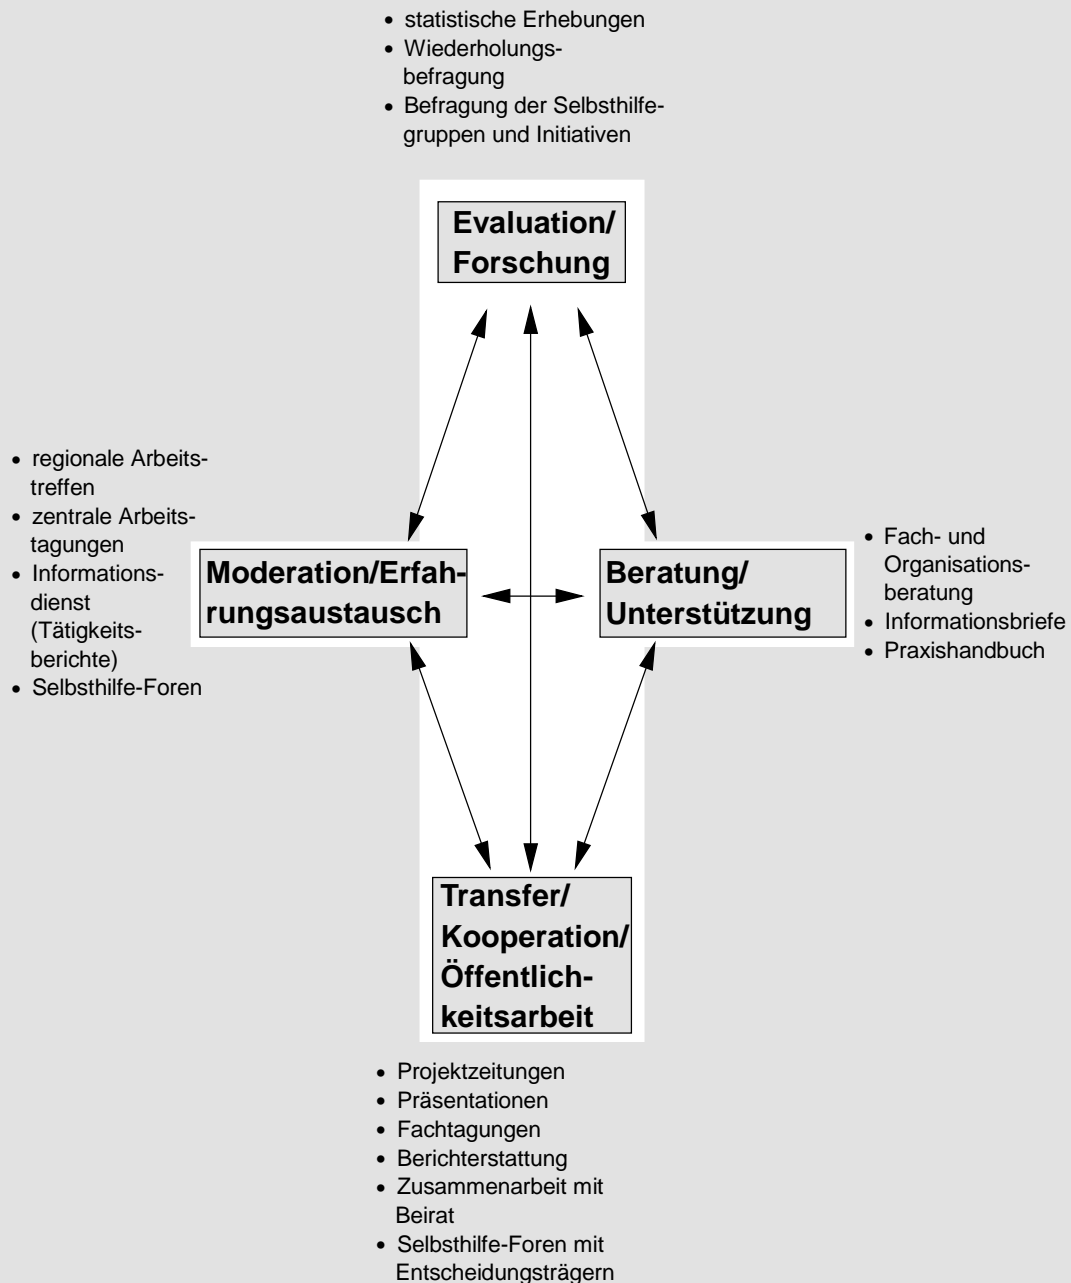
• statistische Erhebungen
• Wiederholungsbefragung
• Befragung der Selbsthilfegruppen und Initiativen

Evaluation/ Forschung

• regionale Arbeitstreffen
• zentrale Arbeitstagungen
• Informationsdienst (Tätigkeitsberichte)
• Selbsthilfe-Foren

Moderation/Erfahrungsaustausch

Beratung/ Unterstützung

• Fach- und Organisationsberatung
• Informationsbriefe
• Praxishandbuch

Transfer/ Kooperation/ Öffentlichkeitsarbeit

• Projektzeitungen
• Präsentationen
• Fachtagungen
• Berichterstattung
• Zusammenarbeit mit Beirat
• Selbsthilfe-Foren mit Entscheidungsträgern